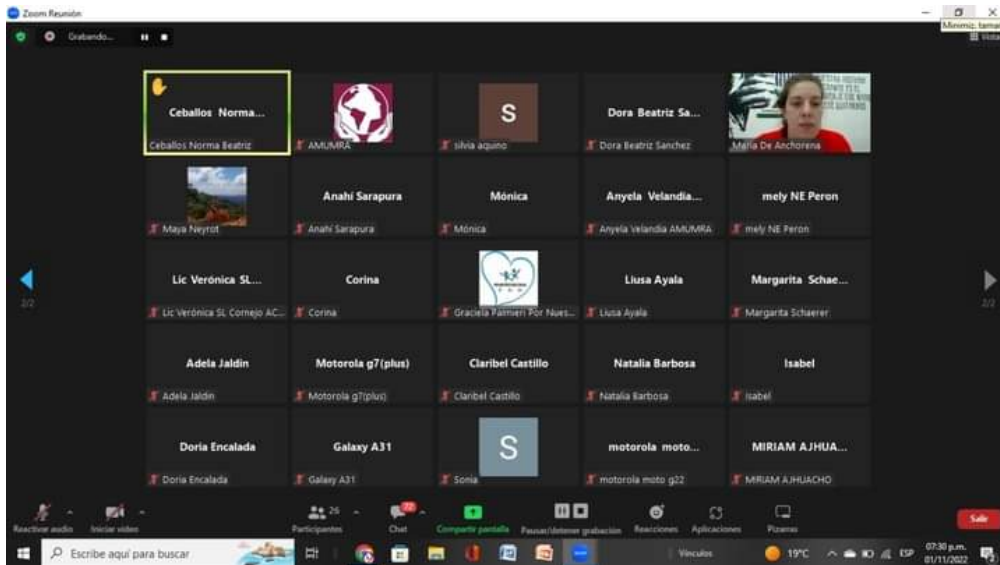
Zoom Reunión

Minimiz. tama

Grabando...

Vista

Ceballos Norma...

Ceballos Norma Beatriz

AMUMRA

S

silvia aquino

Dora Beatriz Sa...

Dora Beatriz Sanchez

María De Anchorena

Maya Neyrot

Anahí Sarapura

Anahí Sarapura

Mónica

Mónica

Anyela Velandia...

Anyela Velandia AMUMRA

mely NE Peron

mely NE Peron

2/2

Lic Verónica SL...

Lic Verónica SL Cornejo AC...

Corina

Corina

Graciela Palmieri Por Nues...

Liusa Ayala

Liusa Ayala

Margarita Schae...

Margarita Schaerer

2/2

Adela Jaldin

Adela Jaldin

Motorola g7(plus)

Motorola g7(plus)

Claribel Castillo

Claribel Castillo

Natalia Barbosa

Natalia Barbosa

Isabel

Isabel

Doria Encalada

Doria Encalada

Galaxy A31

Galaxy A31

S

Sonia

motorola moto...

motorola moto g22

MIRIAM AJHUA...

MIRIAM AJHUACHO

Reactivar audio

Iniciar video

26

Participantes

Chat

Compartir pantalla

Pausar/detener grabación

Reacciones

Aplicaciones

Pizarras

Salir

Escribe aquí para buscar

Vínculos

19°C

ESP

07:30 p.m.

01/11/2022